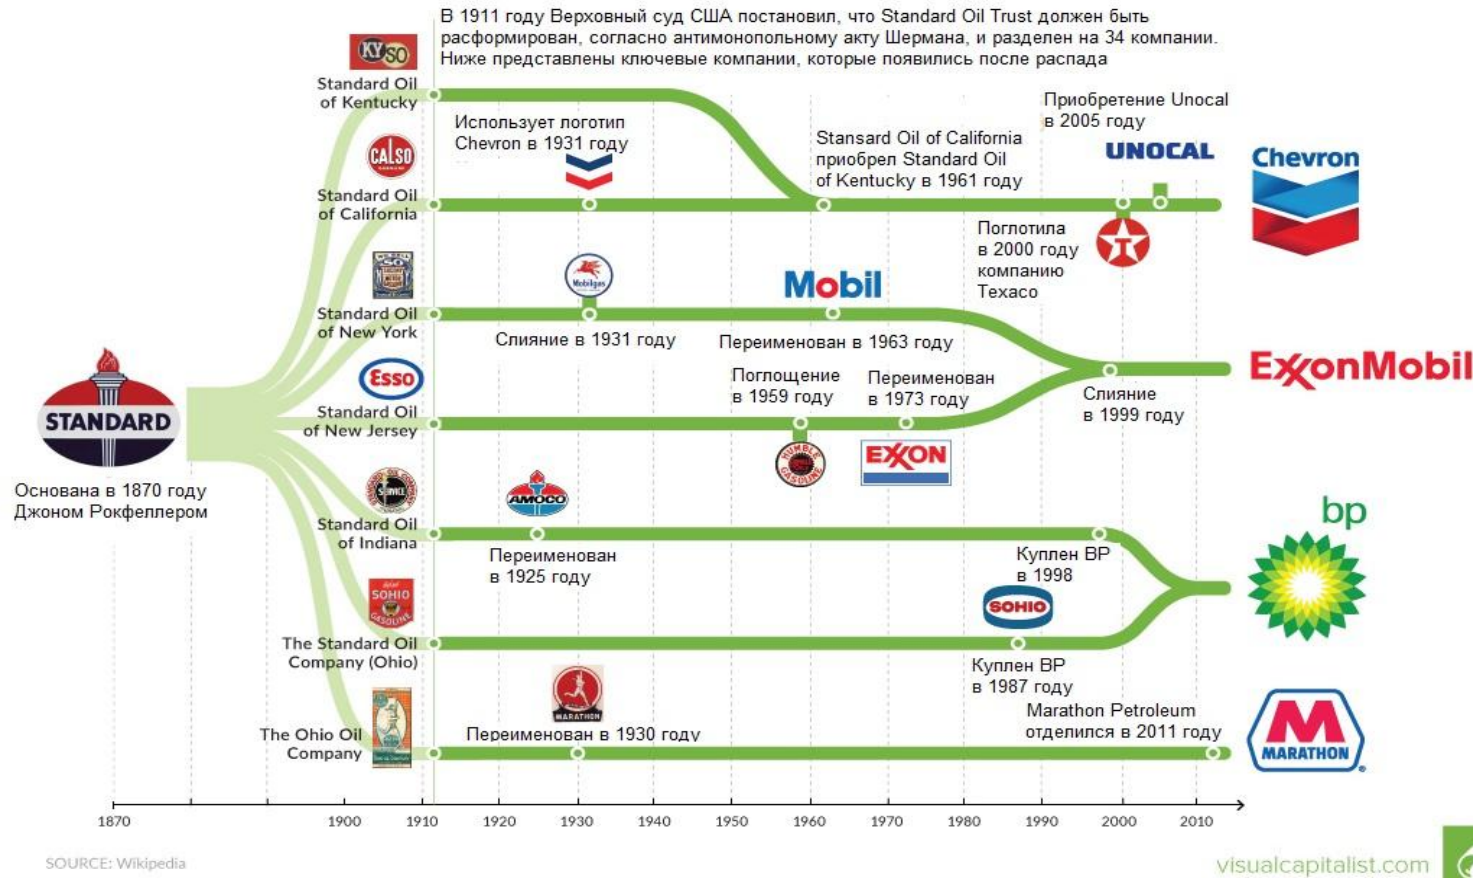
В 1911 году Верховный суд США постановил, что Standard Oil Trust должен быть расформирован, согласно антимонопольному акту Шермана, и разделен на 34 компании. Ниже представлены ключевые компании, которые появились после распада

KYSO
Standard Oil of Kentucky

Использует логотип Chevron в 1931 году

Stansard Oil of California приобрел Standard Oil of Kentucky в 1961 году

Приобретение Unocal в 2005 году

UNOCAL

Chevron

CALSO
Standard Oil of California

Поглотила в 2000 году компанию Texaco

Standard Oil of New York

Mobilgas

Mobil

Слияние в 1931 году

Переименован в 1963 году

ExxonMobil

STANDARD

Основана в 1870 году Джоном Рокфеллером

Esso
Standard Oil of New Jersey

Поглощение в 1959 году

Переименован в 1973 году

Слияние в 1999 году

HUMBLE GASOLINE

EXXON

bp

Standard Oil of Indiana

AMOCO

Переименован в 1925 году

Куплен BP в 1998

SOHIO GASOLINE
The Standard Oil Company (Ohio)

SOHIO

Куплен BP в 1987 году

The Ohio Oil Company

MARATHON

Переименован в 1930 году

Marathon Petroleum отделился в 2011 году

MARATHON

1870 1900 1910 1920 1930 1940 1950 1960 1970 1980 1990 2000 2010

SOURCE: Wikipedia

visualcapitalist.com